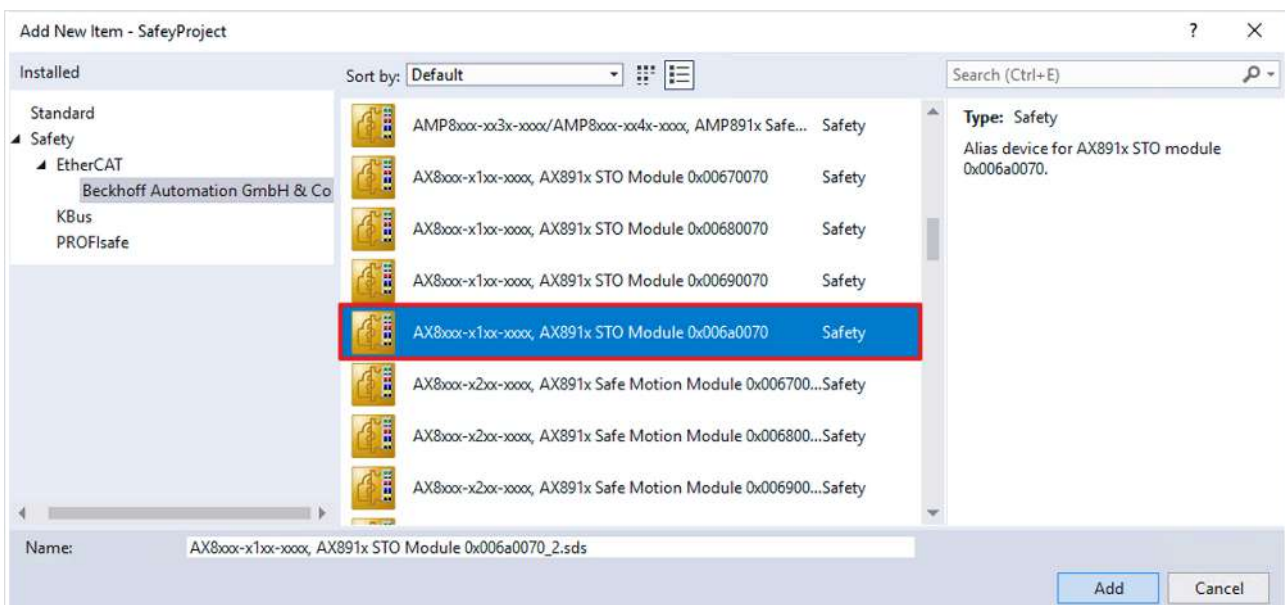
Add New Item - SafeyProject

? ×

Installed

Sort by: Default

Search (Ctrl+E)

Standard
Safety
EtherCAT
Beckhoff Automation GmbH & Co
KBus
PROFIsafe

AMP8xxx-xx3x-xxxx/AMP8xxx-xx4x-xxxx, AMP891x Safe... Safety
AX8xxx-x1xx-xxxx, AX891x STO Module 0x00670070 Safety
AX8xxx-x1xx-xxxx, AX891x STO Module 0x00680070 Safety
AX8xxx-x1xx-xxxx, AX891x STO Module 0x00690070 Safety
AX8xxx-x1xx-xxxx, AX891x STO Module 0x006a0070 Safety
AX8xxx-x2xx-xxxx, AX891x Safe Motion Module 0x006700...Safety
AX8xxx-x2xx-xxxx, AX891x Safe Motion Module 0x006800...Safety
AX8xxx-x2xx-xxxx, AX891x Safe Motion Module 0x006900...Safety

Type: Safety
Alias device for AX891x STO module 0x006a0070.

Name: AX8xxx-x1xx-xxxx, AX891x STO Module 0x006a0070_2.sds

Add Cancel